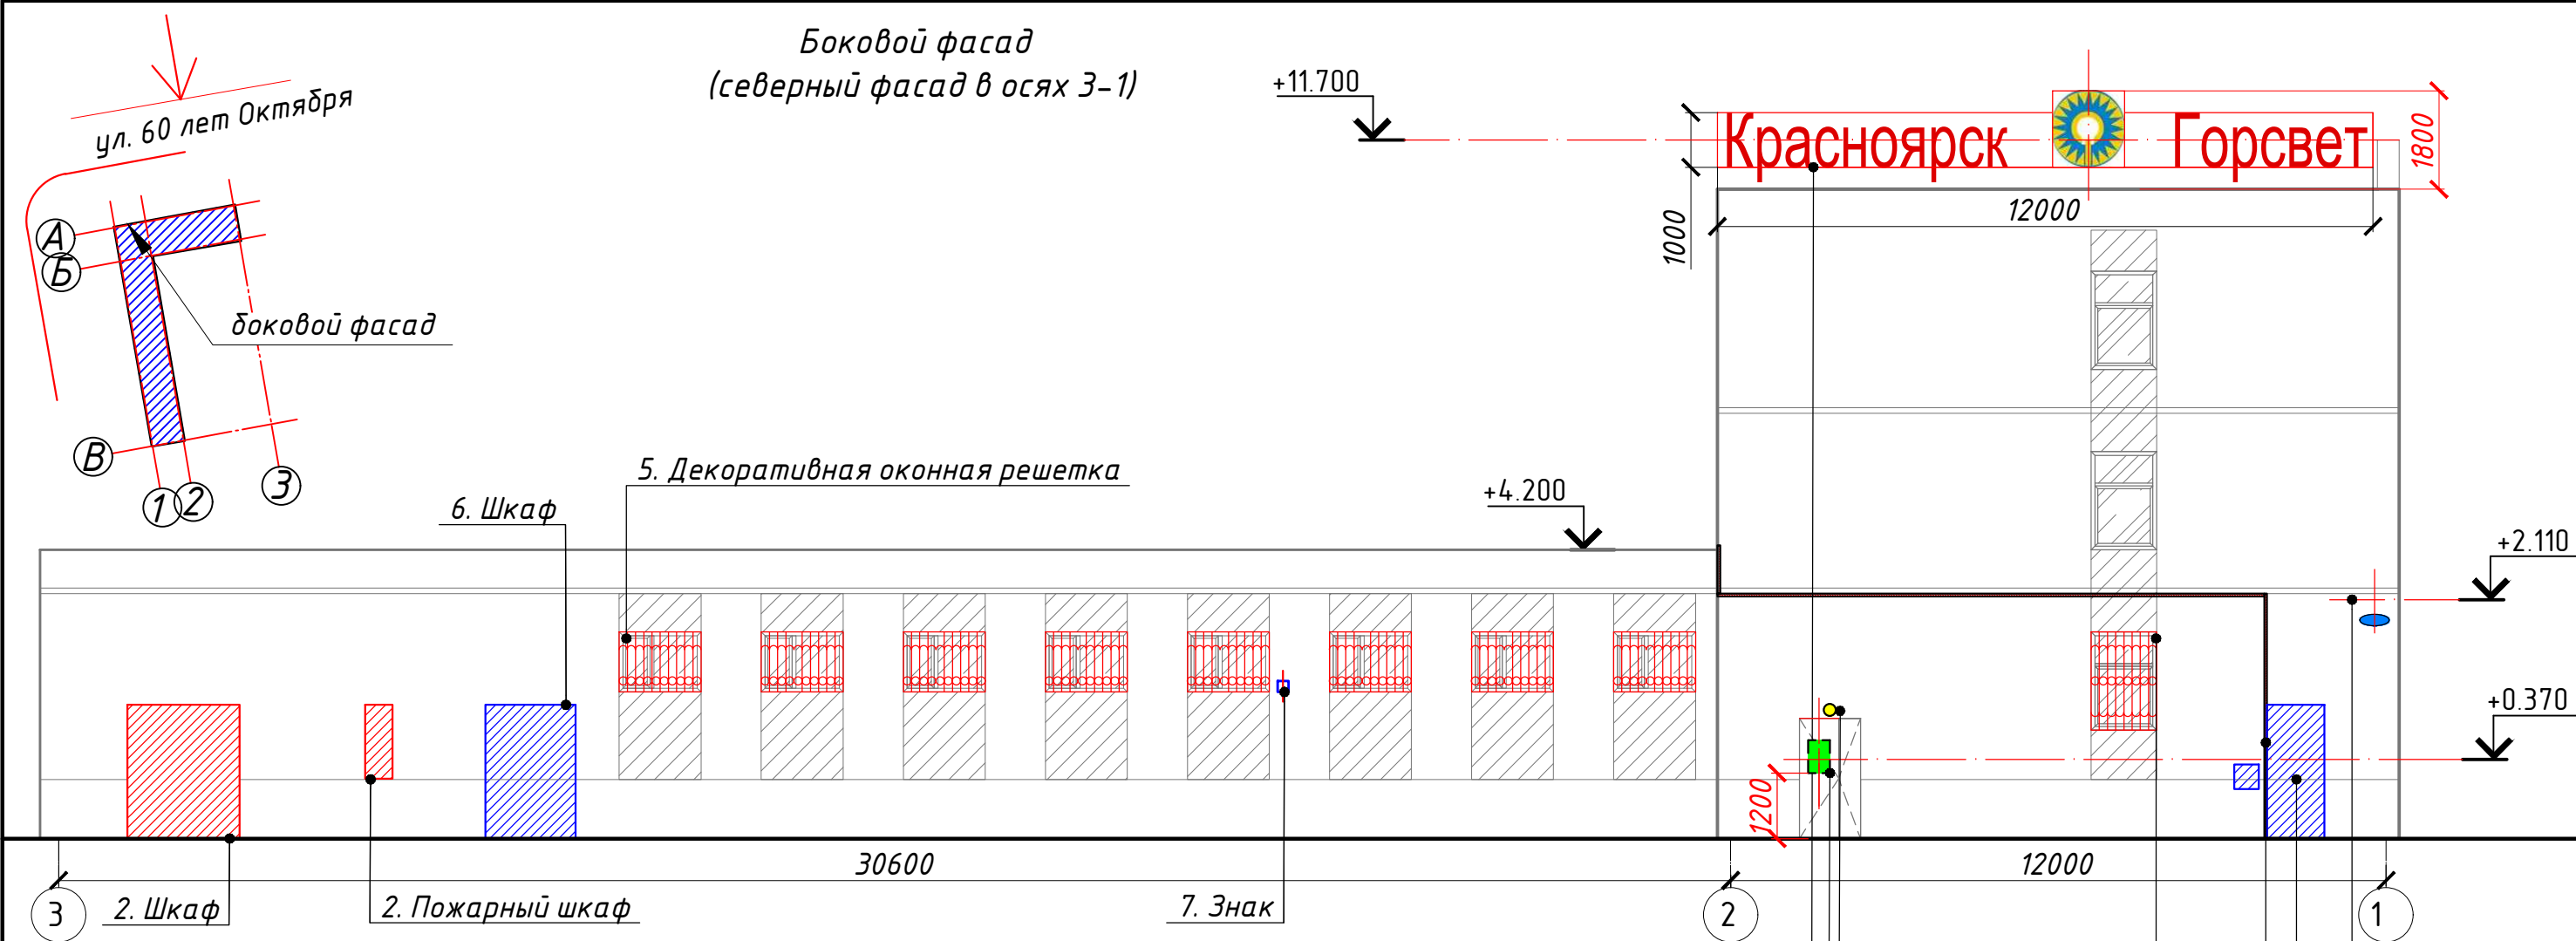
Боковой фасад
(северный фасад в осях 3-1)

ул. 60 лет Октября

А
Б
В
1
2
3

боковой фасад

+11.700

Красноярск Горсвет

1800
1000
12000

5. Декоративная оконная решетка

6. Шкаф

+4.200

+2.110

+0.370

1200

30600

12000

3
2. Шкаф
2. Пожарный шкаф
7. Знак
2
1